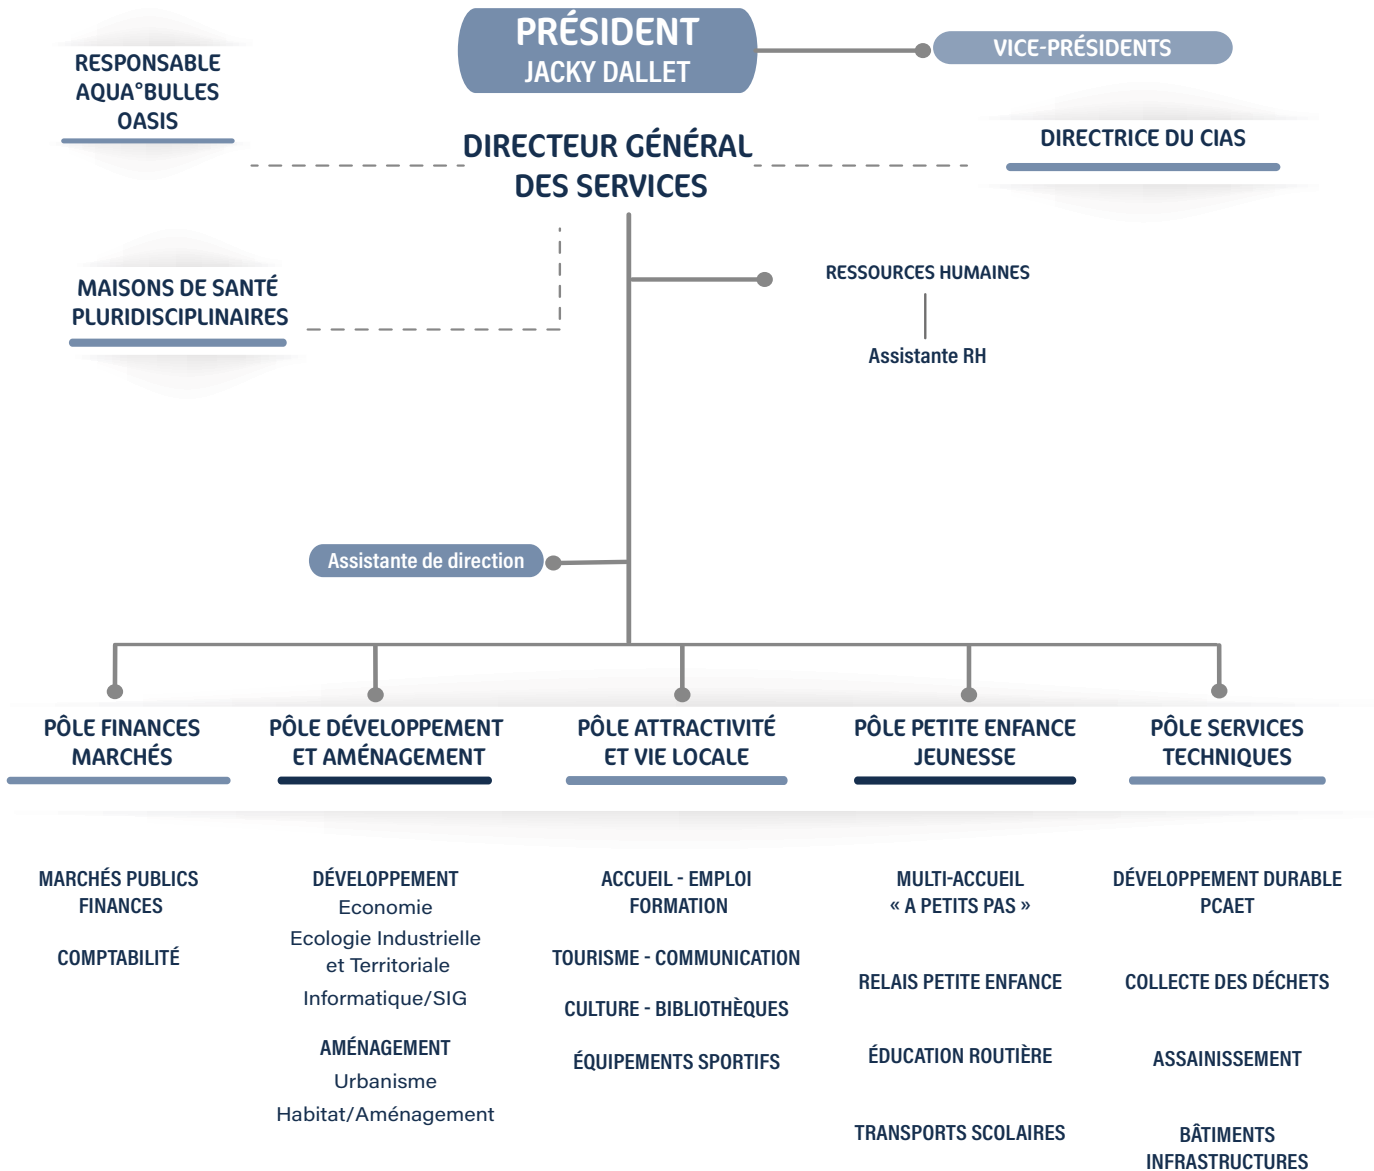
PRÉSIDENT
JACKY DALLET

VICE-PRÉSIDENTS

RESPONSABLE AQUA°BULLES OASIS

DIRECTEUR GÉNÉRAL DES SERVICES

DIRECTRICE DU CIAS

MAISONS DE SANTÉ PLURIDISCIPLINAIRES

RESSOURCES HUMAINES

Assistante RH

Assistante de direction

PÔLE FINANCES MARCHÉS

PÔLE DÉVELOPPEMENT ET AMÉNAGEMENT

PÔLE ATTRACTIVITÉ ET VIE LOCALE

PÔLE PETITE ENFANCE JEUNESSE

PÔLE SERVICES TECHNIQUES

MARCHÉS PUBLICS
FINANCES

COMPTABILITÉ

DÉVELOPPEMENT
Economie
Ecologie Industrielle et Territoriale
Informatique/SIG

AMÉNAGEMENT
Urbanisme
Habitat/Aménagement

ACCUEIL - EMPLOI
FORMATION

TOURISME - COMMUNICATION

CULTURE - BIBLIOTHÈQUES

ÉQUIPEMENTS SPORTIFS

MULTI-ACCUEIL
« A PETITS PAS »

RELAIS PETITE ENFANCE

ÉDUCATION ROUTIÈRE

TRANSPORTS SCOLAIRES

DÉVELOPPEMENT DURABLE
PCAET

COLLECTE DES DÉCHETS

ASSAINISSEMENT

BÂTIMENTS
INFRASTRUCTURES